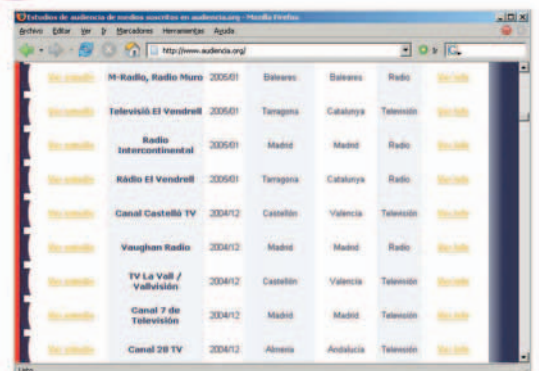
Estudios de audiencia de medios suscritos en audiencia.org - Mozilla Firefox

Archivo Editar Ver Ir Marcadores Herramientas Ayuda

http://www.audiencia.org/

| Ver estudio | M-Radio, Radio Muro | 2005/01 | Baleares | Baleares | Radio | Ver Info |
|---|---|---|---|---|---|---|
| Ver estudio | Televisió El Vendrell | 2005/01 | Tarragona | Catalunya | Televisión | Ver Info |
| Ver estudio | Radio Intercontinental | 2005/01 | Madrid | Madrid | Radio | Ver Info |
| Ver estudio | Ràdio El Vendrell | 2005/01 | Tarragona | Catalunya | Radio | Ver Info |
| Ver estudio | Canal Castelló TV | 2004/12 | Castellón | Valencia | Televisión | Ver Info |
| Ver estudio | Vaughan Radio | 2004/12 | Madrid | Madrid | Radio | Ver Info |
| Ver estudio | TV La Vall / Vallvisión | 2004/12 | Castellón | Valencia | Televisión | Ver Info |
| Ver estudio | Canal 7 de Televisión | 2004/12 | Madrid | Madrid | Televisión | Ver Info |
| Ver estudio | Canal 28 TV | 2004/12 | Almería | Andalucía | Televisión | Ver Info |

Listo